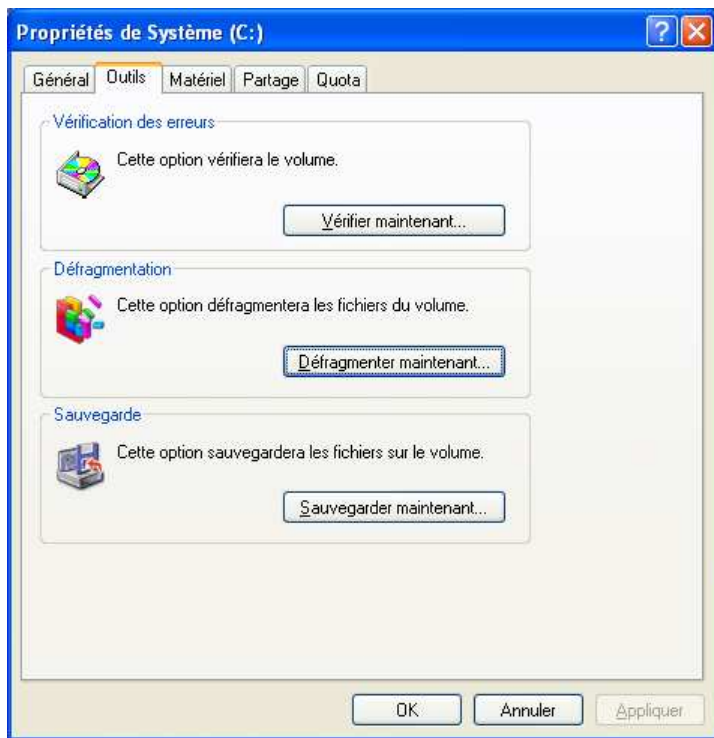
Propriétés de Système (C:)

Général | Outils | Matériel | Partage | Quota

Vérification des erreurs

Cette option vérifiera le volume.

Vérifier maintenant...

Défragmentation

Cette option défragmentera les fichiers du volume.

Défragmenter maintenant...

Sauvegarde

Cette option sauvegardera les fichiers sur le volume.

Sauvegarder maintenant...

OK | Annuler | Appliquer